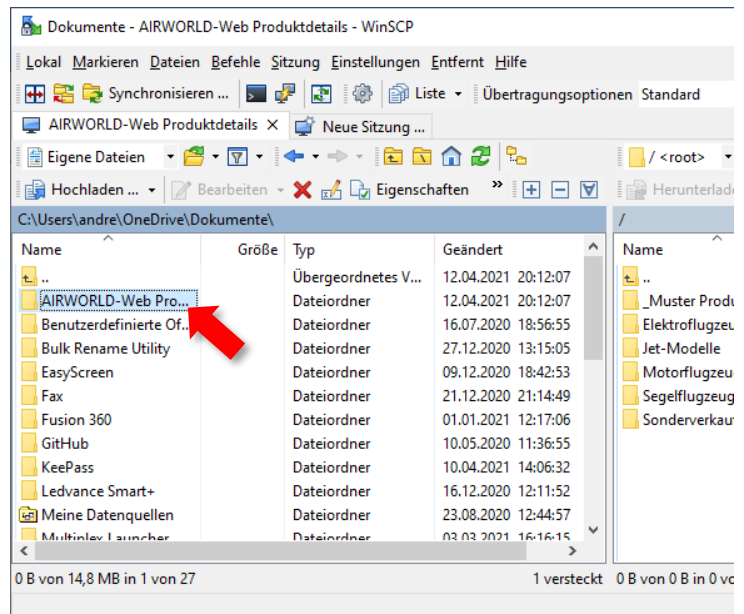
Dokumente - AIRWORLD-Web Produktdetails - WinSCP

Lokal Markieren Dateien Befehle Sitzung Einstellungen Entfernt Hilfe

Synchronisieren ... Liste Übertragungsoptionen Standard

AIRWORLD-Web Produktdetails Neue Sitzung ...

Eigene Dateien / <root>

Hochladen ... Bearbeiten Eigenschaften Herunterlade

C:\Users\andre\OneDrive\Dokumente\

/

| Name | Größe | Typ | Geändert |
|---|---|---|---|
| .. | | Übergeordnetes V... | 12.04.2021 20:12:07 |
| AIRWORLD-Web Pro... | | Dateiordner | 12.04.2021 20:12:07 |
| Benutzerdefinierte Of... | | Dateiordner | 16.07.2020 18:56:55 |
| Bulk Rename Utility | | Dateiordner | 27.12.2020 13:15:05 |
| EasyScreen | | Dateiordner | 09.12.2020 18:42:53 |
| Fax | | Dateiordner | 21.12.2020 21:14:49 |
| Fusion 360 | | Dateiordner | 01.01.2021 12:17:06 |
| GitHub | | Dateiordner | 10.05.2020 11:36:55 |
| KeePass | | Dateiordner | 10.04.2021 14:06:32 |
| Ledvance Smart+ | | Dateiordner | 16.12.2020 12:11:52 |
| Meine Datenquellen | | Dateiordner | 23.08.2020 12:44:57 |
| Multiplex Launcher | | Dateiordner | 03.03.2021 16:16:15 |

| Name |
|---|
| .. |
| _Muster Produ |
| Elektroflugzeu |
| Jet-Modelle |
| Motorflugzeu |
| Segelflugzeug |
| Sonderverkauf |

0 B von 14,8 MB in 1 von 27 1 versteckt 0 B von 0 B in 0 vo